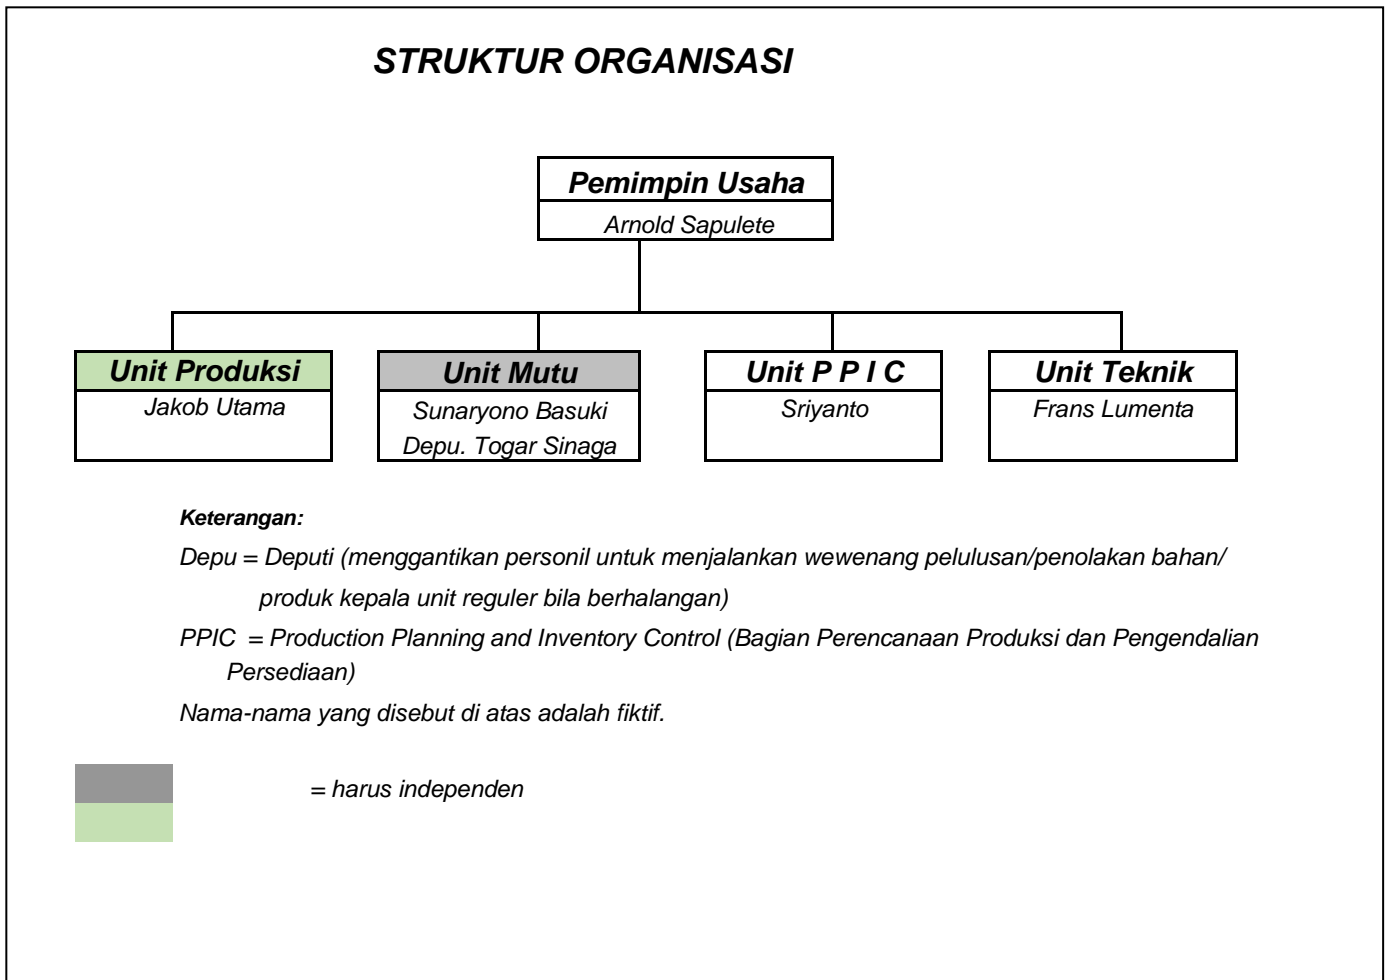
STRUKTUR ORGANISASI

Pemimpin Usaha
Arnold Sapulete

Unit Produksi
Jakob Utama

Unit Mutu
Sunaryono Basuki
Depu. Togar Sinaga

Unit P P I C
Sriyanto

Unit Teknik
Frans Lumenta

Keterangan:

Depu = Deputi (menggantikan personil untuk menjalankan wewenang pelulusan/penolakan bahan/ produk kepala unit reguler bila berhalangan)

PPIC = Production Planning and Inventory Control (Bagian Perencanaan Produksi dan Pengendalian Persediaan)

Nama-nama yang disebut di atas adalah fiktif.

= harus independen